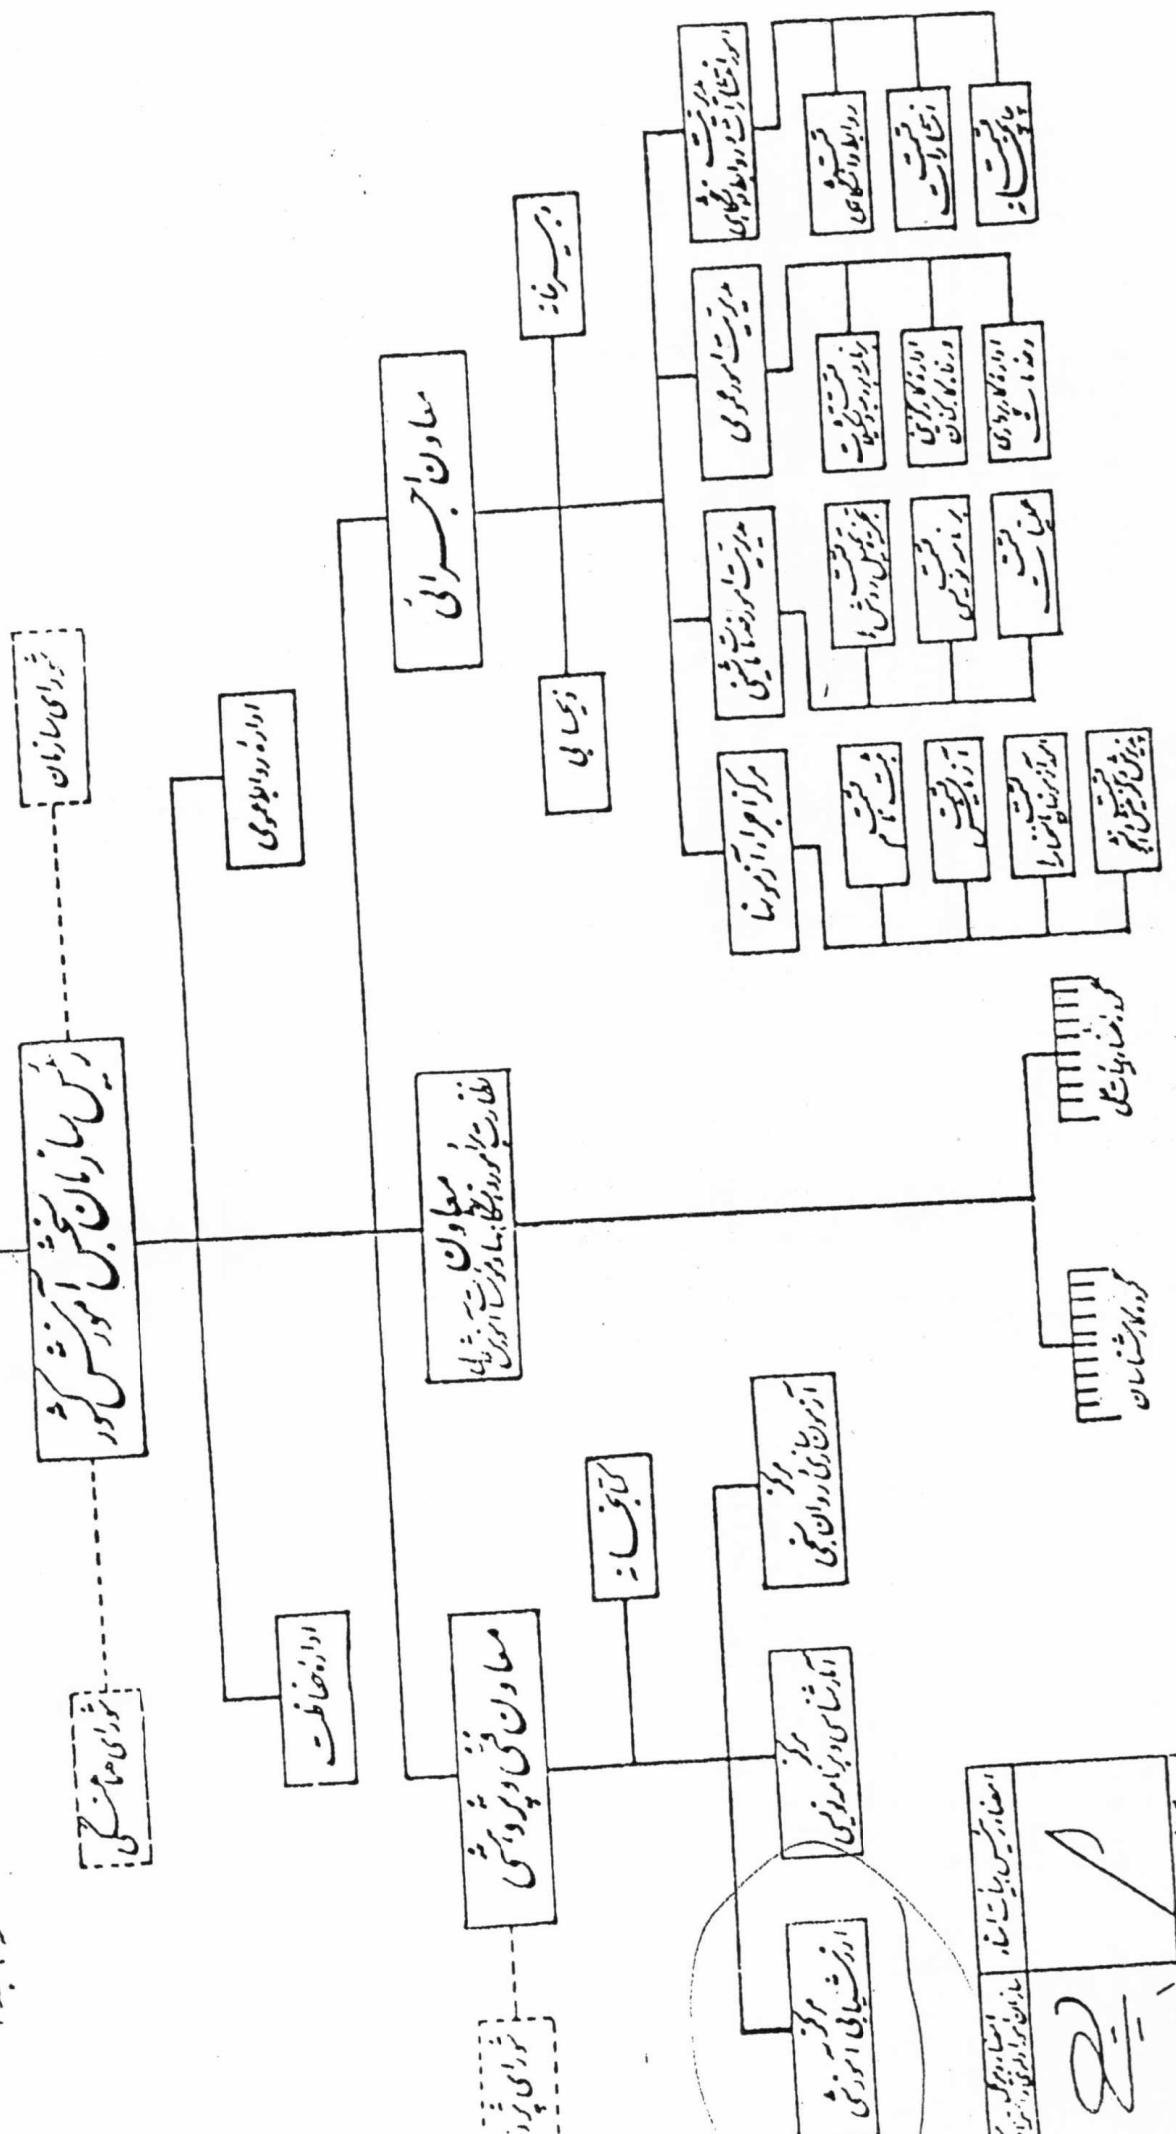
رئیس سازمان سنجش آموزش کشور

شورای سازمان

شورای علمی

اداره حفاظت

اداره روابط عمومی

معاون فنی و پژوهشی

شورای پژوهشی

معاون
سرپرستی مراکز آموزش نظارت

معاون اجرائی

کتابخانه

دبیرخانه

دبیرخانه

مرکز ارزشیابی آموزشی

مرکز آمار و شناسی و برنامه ریزی

مرکز تحقیقات آموزشی و روانسنجی

گروه کارشناسان

گروه مشاوران

مرکز اجرای آزمونها

مدیریت امور رشته های تحصیلی

مدیریت امور عمومی

مدیریت انتخاب رشته و داوطلبان

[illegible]

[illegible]

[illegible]

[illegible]

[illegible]

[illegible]

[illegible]

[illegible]

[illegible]

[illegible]

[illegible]

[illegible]